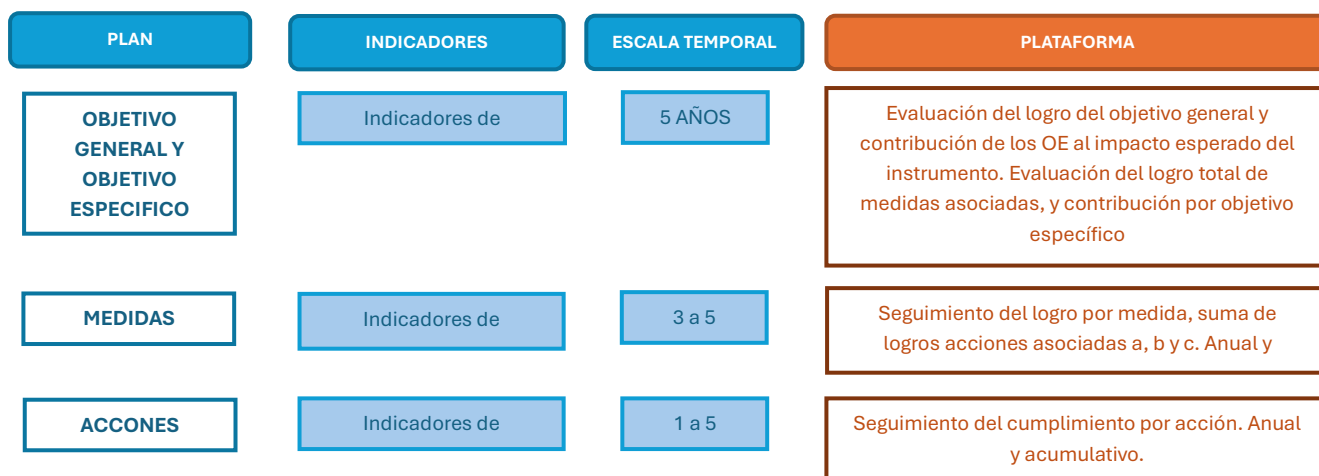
PLAN

INDICADORES

ESCALA TEMPORAL

PLATAFORMA

OBJETIVO GENERAL Y OBJETIVO ESPECIFICO

Indicadores de

5 AÑOS

Evaluación del logro del objetivo general y contribución de los OE al impacto esperado del instrumento. Evaluación del logro total de medidas asociadas, y contribución por objetivo específico

MEDIDAS

Indicadores de

3 a 5

Seguimiento del logro por medida, suma de logros acciones asociadas a, b y c. Anual y

ACCONES

Indicadores de

1 a 5

Seguimiento del cumplimiento por acción. Anual y acumulativo.